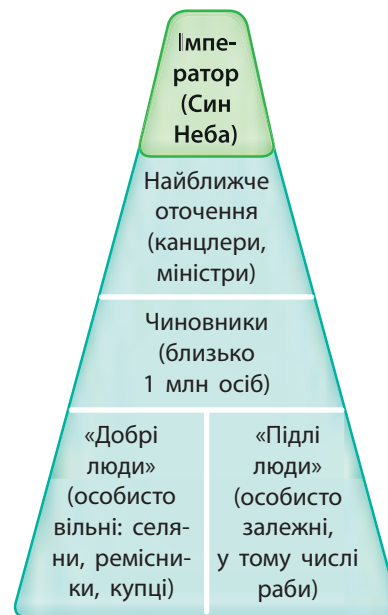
Імператор (Син Неба)

Найближче оточення (канцлери, міністри)

Чиновники (близько 1 млн осіб)

«Добрі люди» (особисто вільні: селяни, ремісники, купці)

«Підлі люди» (особисто залежні, у тому числі раби)